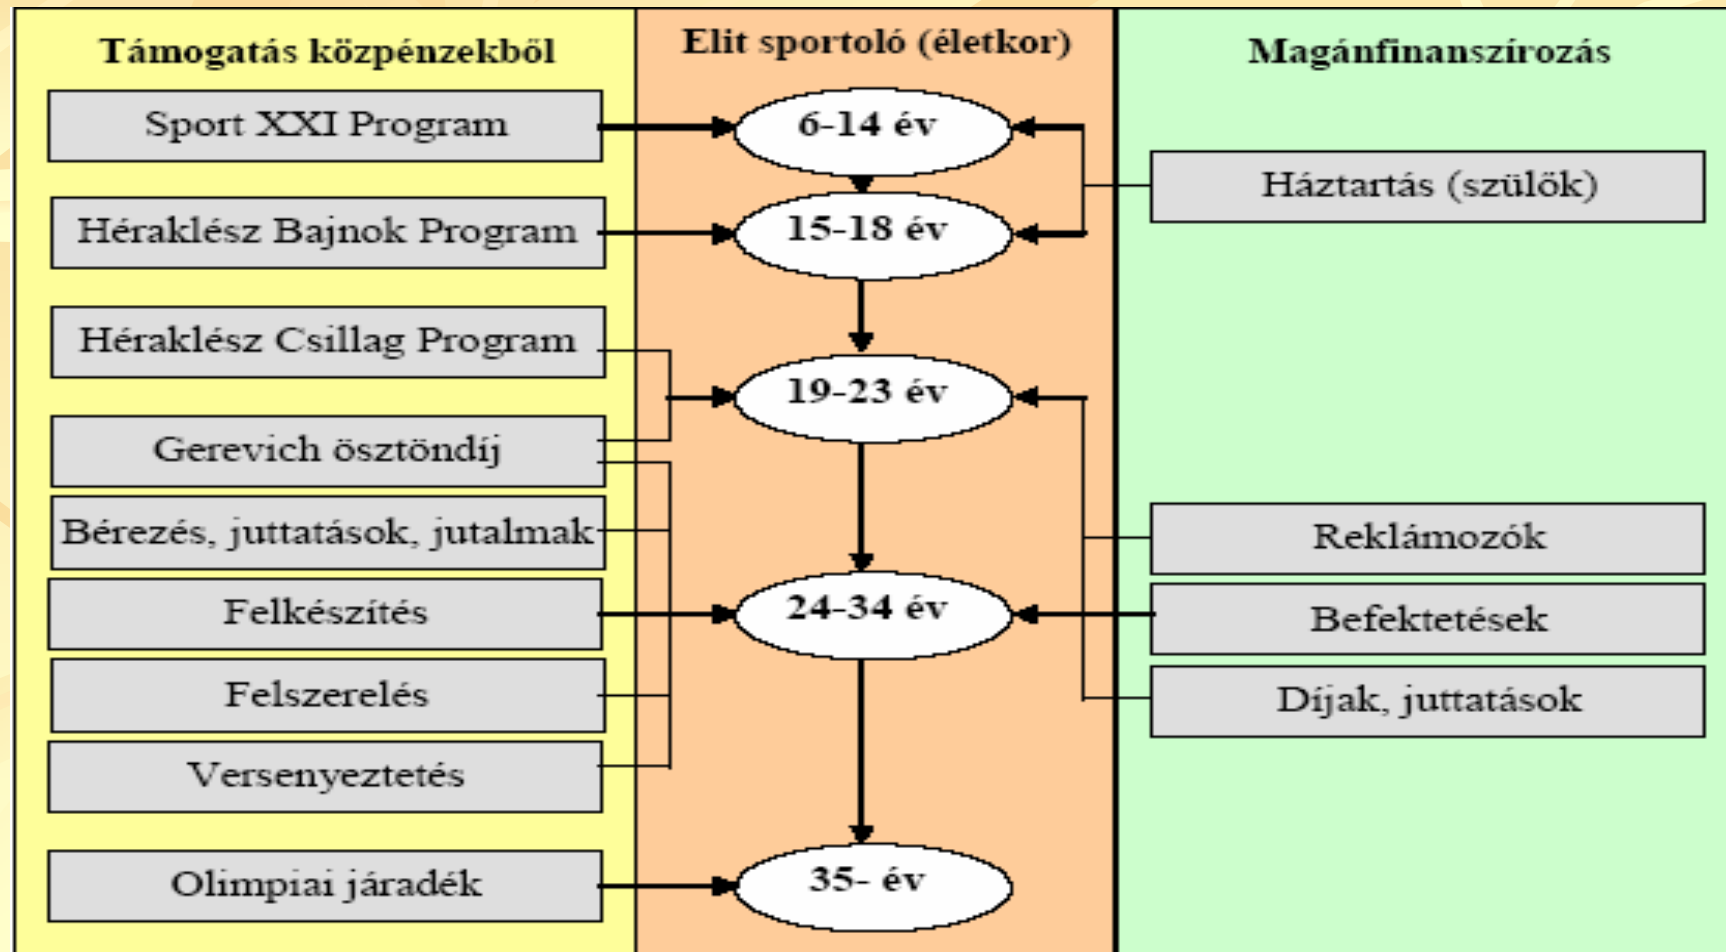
Támogatás közpénzekből

Sport XXI Program

Héraklész Bajnok Program

Héraklész Csillag Program

Gerevich ösztöndíj

Bérezés, juttatások, jutalmak

Felkészítés

Felszerelés

Versenyeztetés

Olimpiai járadék

Elit sportoló (életkor)

6-14 év

15-18 év

19-23 év

24-34 év

35- év

Magánfinanszírozás

Háztartás (szülők)

Reklámozók

Befektetések

Díjak, juttatások